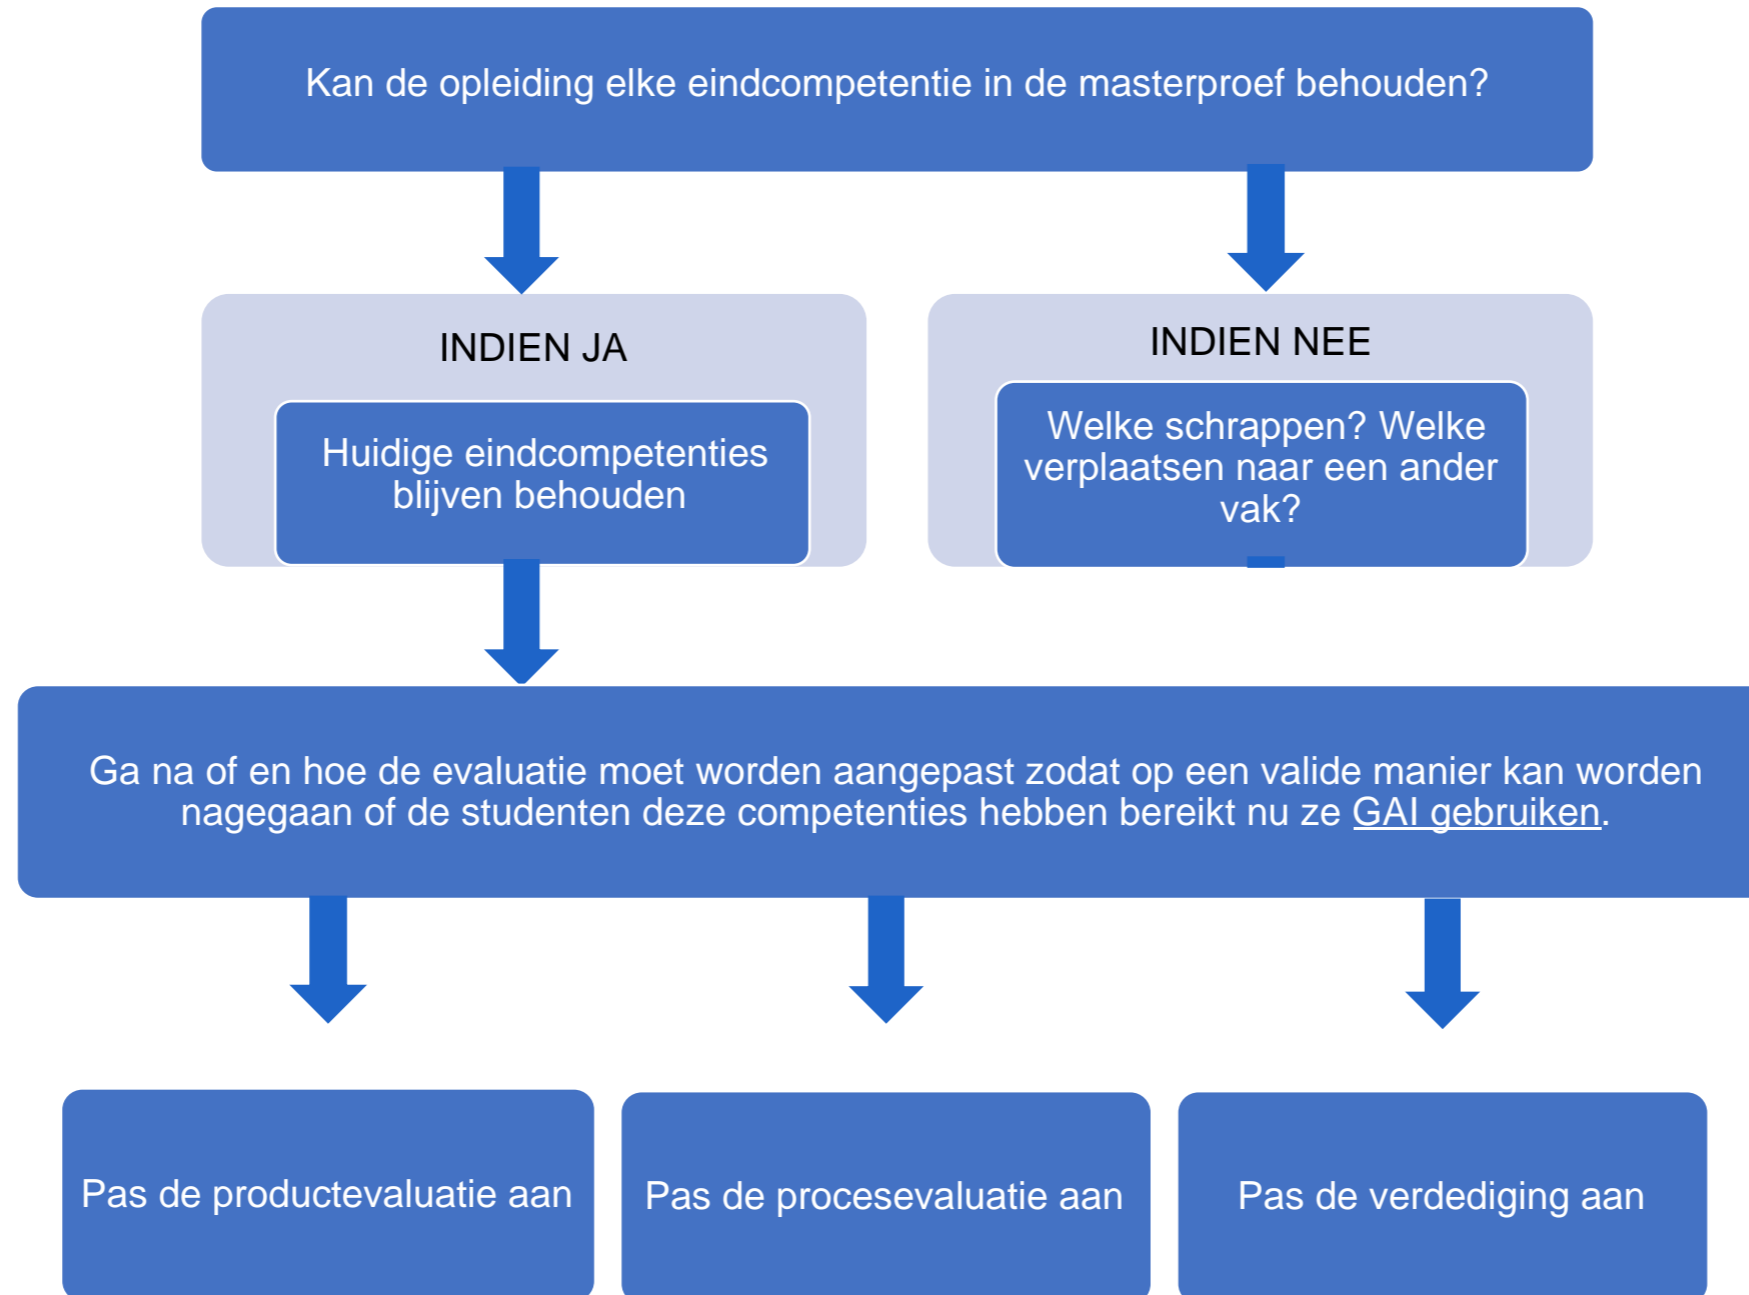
Kan de opleiding elke eindcompetentie in de masterproef behouden?

INDIEN JA

Huidige eindcompetenties blijven behouden

INDIEN NEE

Welke schrappen? Welke verplaatsen naar een ander vak?

Ga na of en hoe de evaluatie moet worden aangepast zodat op een valide manier kan worden nagegaan of de studenten deze competenties hebben bereikt nu ze GAI gebruiken.

Pas de productevaluatie aan

Pas de procesevaluatie aan

Pas de verdediging aan